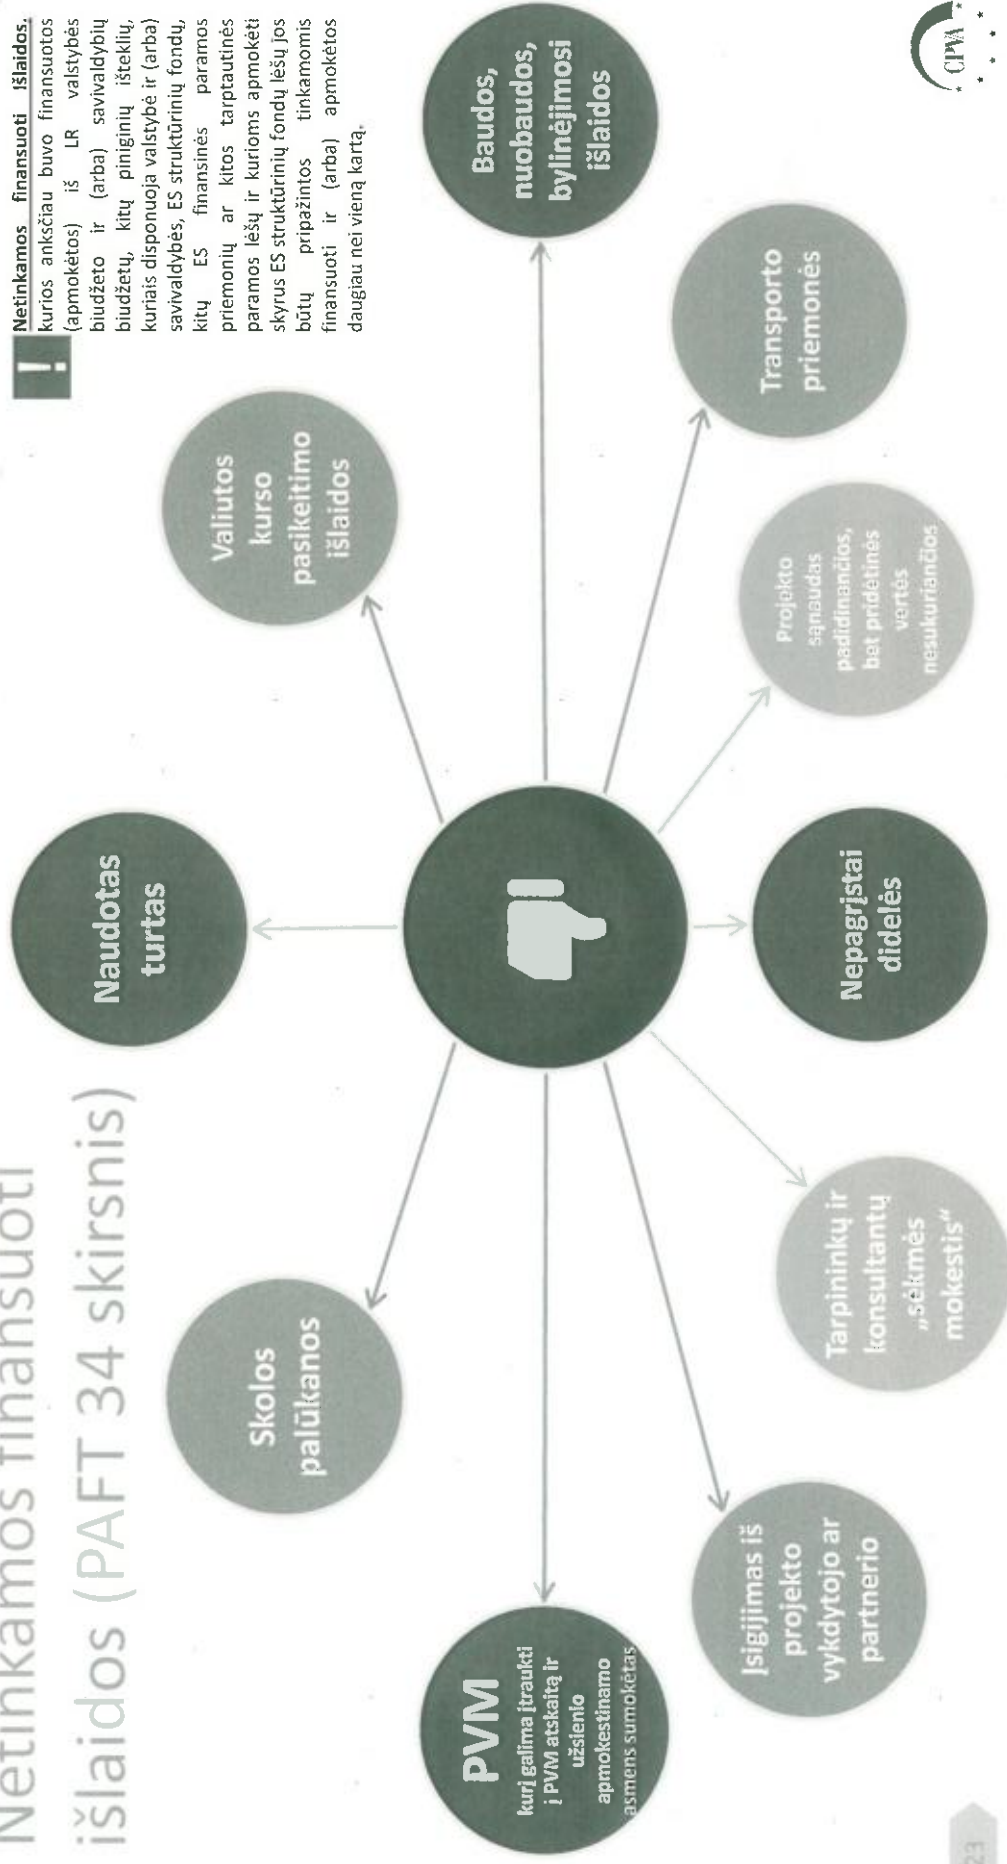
Netinkamos finansuoti išlaidos (PAFT 34 skirsnis)

Naudotas turtas

Valiutos kurso pasikeitimo išlaidos

Baudos, nuobaudos, bylinėjimosi išlaidos

Skolos palūkanos

Transporto priemonės

Projekto sąnaudas padidinančios, bet pridėtinės vertės nesukuriančios

Nepagrįstai didelės

PVM kurį galima įtraukti į PVM atskaitą ir užsienio apmokestinamo asmens sumokėtas

Įsigijimas iš projekto vykdytojo ar partnerio

Tarpininkų ir konsultantų „sėkmės mokestis"

Netinkamos finansuoti išlaidos, kurios anksčiau buvo finansuotos (apmokėtos) iš LR valstybės biudžeto ir (arba) savivaldybių biudžetų, kitų piniginių išteklių, kuriais disponuoja valstybė ir (arba) savivaldybės, ES struktūrinių fondų, kitų ES finansinės paramos priemonių ar kitos tarptautinės paramos lėšų ir kurioms apmokėti skyrus ES struktūrinių fondų lėšų jos būtų pripažintos tinkamomis finansuoti ir (arba) apmokėtos daugiau nei vieną kartą.

CPVA

23